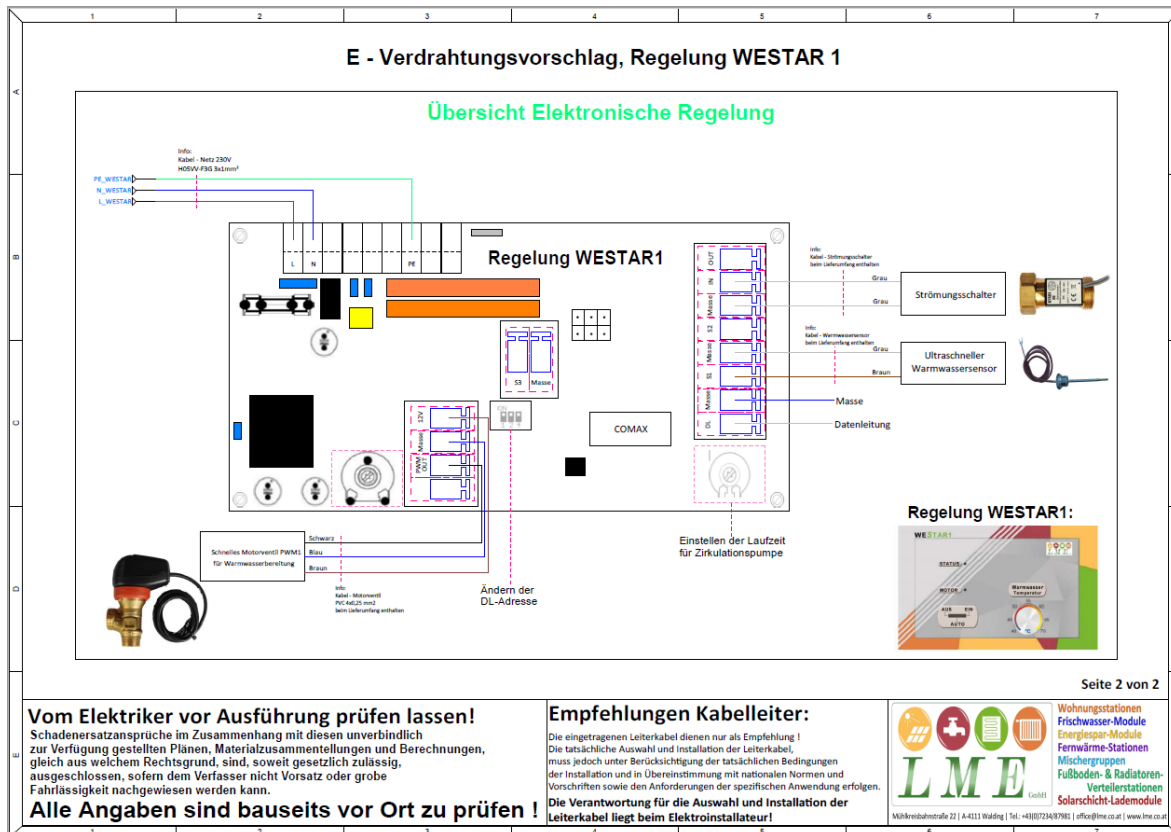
1 2 3 4 5 6 7

A

E - Verdrahtungsvorschlag, Regelung WESTAR 1

Übersicht Elektronische Regelung

Info:
Kabel - Netz 230V
H05VV-F3G 3x1mm²

PE_WESTAR
N_WESTAR
L_WESTAR

B

L N PE

Regelung WESTAR1

OUT
IN
Masse
S2
Masse
S1
Masse
DL

Info:
Kabel - Strömungsschalter
beim Lieferumfang enthalten

Grau
Grau
Strömungsschalter

Info:
Kabel - Warmwassersensor
beim Lieferumfang enthalten

Grau
Braun
Ultraschneller Warmwassersensor

S3 Masse

C

12V
Masse
PWM OUT

COMAX

Masse
Datenleitung

Einstellen der Laufzeit für Zirkulationspumpe

Regelung WESTAR1:

Schnelles Motorventil PWM1 für Warmwasserbereitung

Schwarz
Blau
Braun

D

Info:
Kabel - Motorventil
PVC 4x0,25 mm2
beim Lieferumfang enthalten

Ändern der DL-Adresse

WESTAR1
STATUS
MOTOR
Warmwasser Temperatur
AUS EIN
AUTO

Seite 2 von 2

E

Vom Elektriker vor Ausführung prüfen lassen!
Schadenersatzansprüche im Zusammenhang mit diesen unverbindlich zur Verfügung gestellten Plänen, Materialzusammentellungen und Berechnungen, gleich aus welchem Rechtsgrund, sind, soweit gesetzlich zulässig, ausgeschlossen, sofern dem Verfasser nicht Vorsatz oder grobe Fahrlässigkeit nachgewiesen werden kann.
Alle Angaben sind bauseits vor Ort zu prüfen !

Empfehlungen Kabelleiter:
Die eingetragenen Leiterkabel dienen nur als Empfehlung !
Die tatsächliche Auswahl und Installation der Leiterkabel, muss jedoch unter Berücksichtigung der tatsächlichen Bedingungen der Installation und in Übereinstimmung mit nationalen Normen und Vorschriften sowie den Anforderungen der spezifischen Anwendung erfolgen.
Die Verantwortung für die Auswahl und Installation der Leiterkabel liegt beim Elektroinstallateur!

LME GmbH

Wohnungsstationen
Frischwasser-Module
Energiespar-Module
Fernwärme-Stationen
Mischergruppen
Fußboden- & Radiatoren-Verteilerstationen
Solarschicht-Lademodule

Mühlkreisbahnstraße 22 | A-4111 Walding | Tel: +43(0)7234/87981 | office@lme.co.at | www.lme.co.at